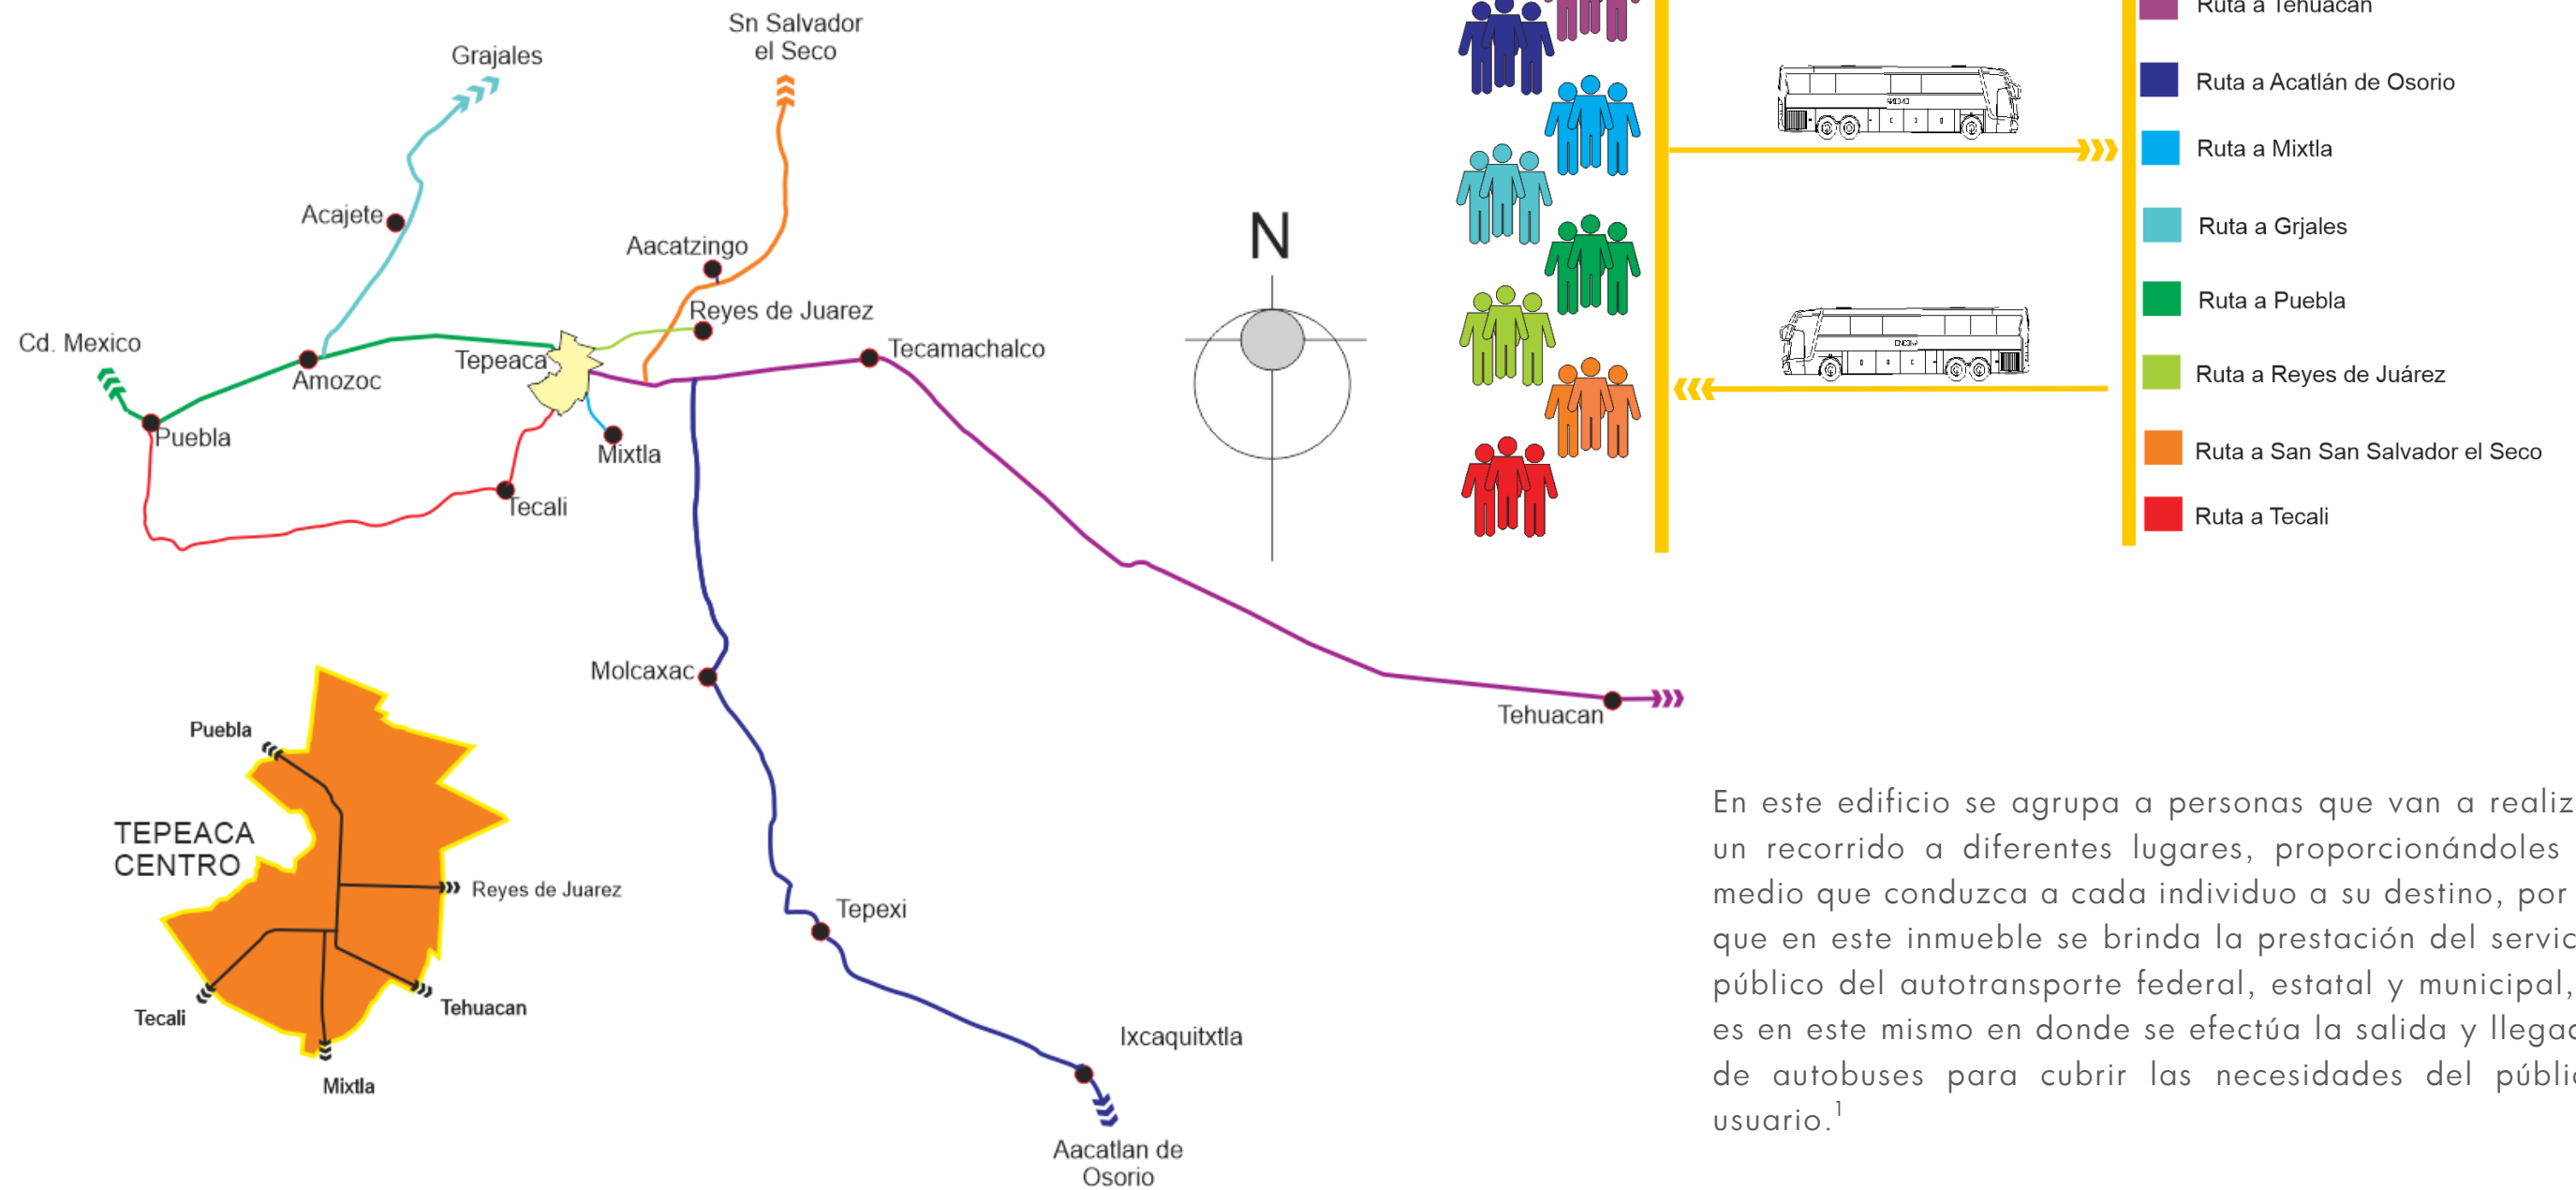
Sn Salvador el Seco

Grajales

Acajete

Aacatzingo

Reyes de Juarez

Cd. Mexico

Amozoc

Tepeaca

Tecamachalco

Puebla

Mixtla

Tecali

N

Molcaxac

Tehuacan

Tepexi

Ixcaquitxtla

Aacatlan de Osorio

Puebla

TEPEACA CENTRO

Reyes de Juarez

Tecali

Tehuacan

Mixtla

Ruta a Tehuacan

Ruta a Acatlán de Osorio

Ruta a Mixtla

Ruta a Grjales

Ruta a Puebla

Ruta a Reyes de Juárez

Ruta a San San Salvador el Seco

Ruta a Tecali

En este edificio se agrupa a personas que van a realiz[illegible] un recorrido a diferentes lugares, proporcionándoles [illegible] medio que conduzca a cada individuo a su destino, por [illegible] que en este inmueble se brinda la prestación del servic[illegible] público del autotransporte federal, estatal y municipal, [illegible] es en este mismo en donde se efectúa la salida y llegad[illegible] de autobuses para cubrir las necesidades del públic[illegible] usuario.$^1$